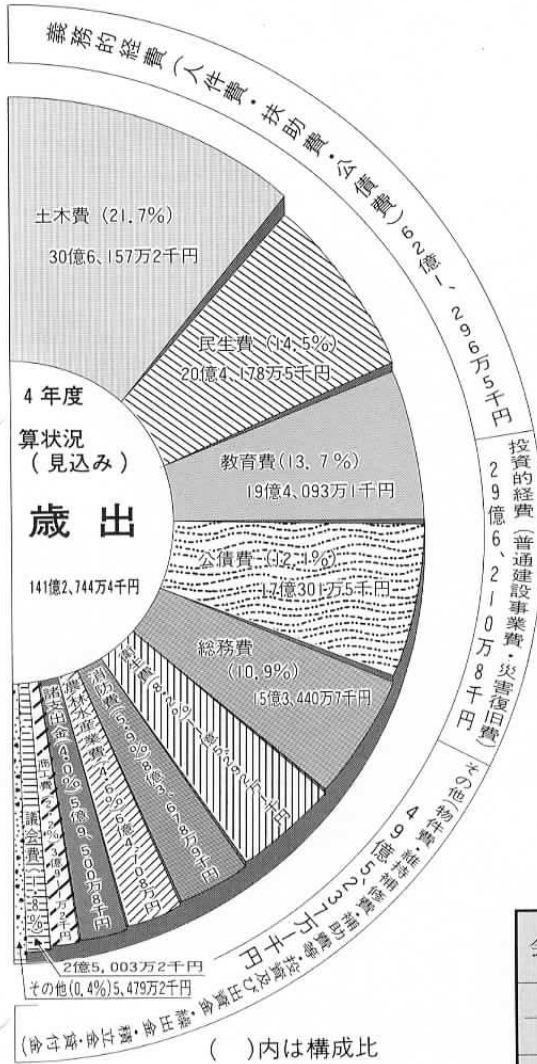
義務的経費(人件費・扶助費・公債費)62億1,296万5千円

土木費(21.7%)
30億6,157万2千円

民生費(14.5%)
20億4,178万5千円

4年度
算状況
(見込み)

歳出

141億2,744万4千円

教育費(13.7%)
19億4,093万1千円

公債費(12.1%)
17億301万5千円

投資的経費(普通建設事業費・災害復旧費)
29億6,210万8千円

総務費
(10.9%)
15億3,440万7千円

衛生費(6.1%)8億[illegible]千円

消防費(5.9%)8億3,678万9千円

農林水産業費(4.6%)6億4,708万円

諸支出金(4.2%)5億9,500万8千円

商工費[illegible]

議会費(1.8%)

2億5,003万2千円

その他(0.4%)5,479万2千円

その他(物件費・維持補修費・補助費等・積立金・投資及び出資金・貸付金・繰出金)49億5,231万1千円

(　)内は構成比